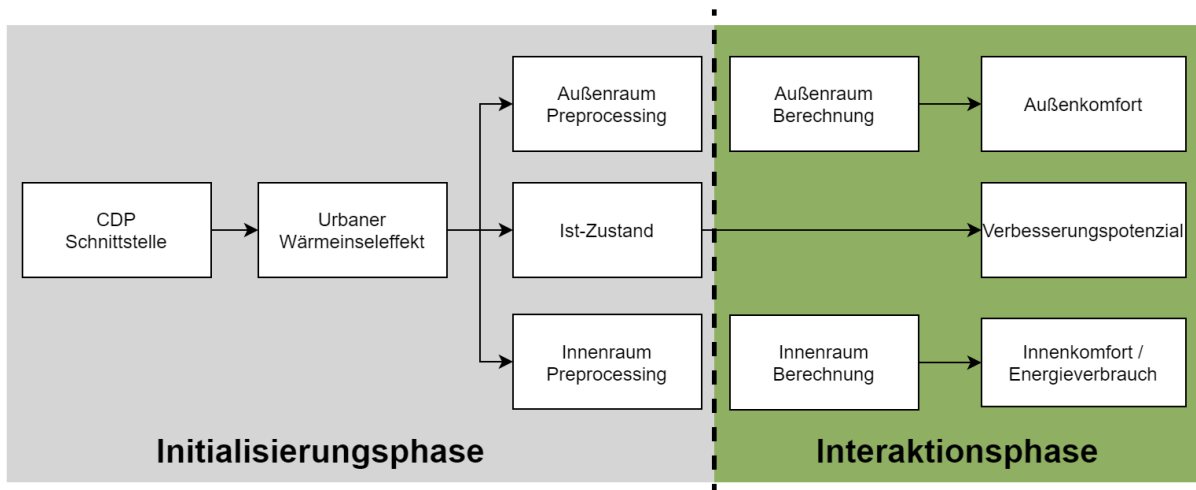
CDP Schnittstelle

Urbaner Wärmeinseleffekt

Außenraum Preprocessing

Ist-Zustand

Innenraum Preprocessing

Außenraum Berechnung

Außenkomfort

Verbesserungspotenzial

Innenraum Berechnung

Innenkomfort / Energieverbrauch

Initialisierungsphase

Interaktionsphase